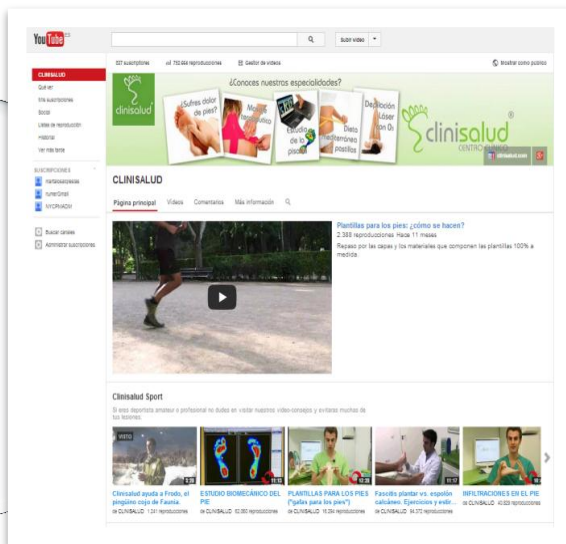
YouTube ES

Subir vídeo

527 suscriptores    793.684 reproducciones    Gestor de vídeos

Mostrar como público

CLINISALUD
Qué ver
Mis suscripciones
Social
Listas de reproducción
Historial
Ver más tarde

SUSCRIPCIONES
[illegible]
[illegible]
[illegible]

Buscar canales
Administrar suscripciones

¿Conoces nuestros especialidades?
clinisalud
¿Sufres dolor de pies?
Masaje terapéutico
Estudio de la pisada
Dieta mediterránea postres
Depilación Láser con D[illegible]
clinisalud
CENTRO CLÍNICO
clinisalud.com

CLINISALUD
Página principal    Vídeos    Comentarios    Más información

Plantillas para los pies: ¿cómo se hacen?
2.388 reproducciones Hace 11 meses
Repaso por las capas y los materiales que componen las plantillas 100% a medida.

Clinisalud Sport
Si eres deportista amateur o profesional no dudes en visitar nuestros vídeo-consejos y evitarás muchas de tus lesiones.

Clinisalud ayuda a Frodo, el pingüino cojo de Faunia
de CLINISALUD 1.241 reproducciones

ESTUDIO BIOMECÁNICO DEL PIE
de CLINISALUD 10.060 reproducciones

PLANTILLAS PARA LOS PIES ("gafas para los pies")
de CLINISALUD 16.294 reproducciones

Fascitis plantar vs. espolón calcáneo. Ejercicios y estir...
de CLINISALUD 94.370 reproducciones

INFILTRACIONES EN EL PIE
de CLINISALUD 40.628 reproducciones